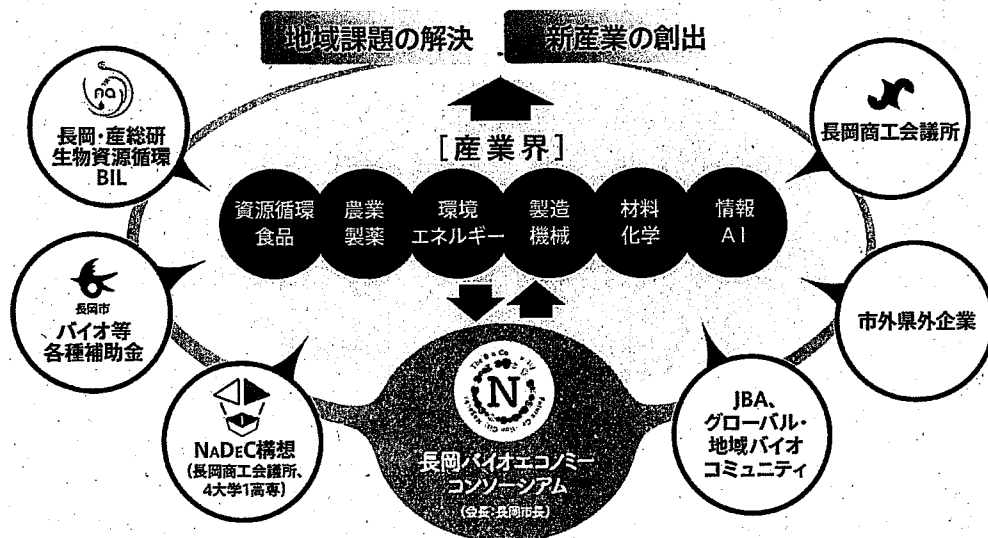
地域課題の解決　新産業の創出

[産業界]

資源循環
食品

農業
製薬

環境
エネルギー

製造
機械

材料
化学

情報
AI

長岡・産総研
生物資源循環
BIL

長岡市
バイオ等
各種補助金

NADEC構想
(長岡商工会議所、
4大学1高専)

長岡バイオエコノミー
コンソーシアム
(会長:長岡市長)

長岡商工会議所

市外県外企業

JBA、
グローバル・
地域バイオ
コミュニティ